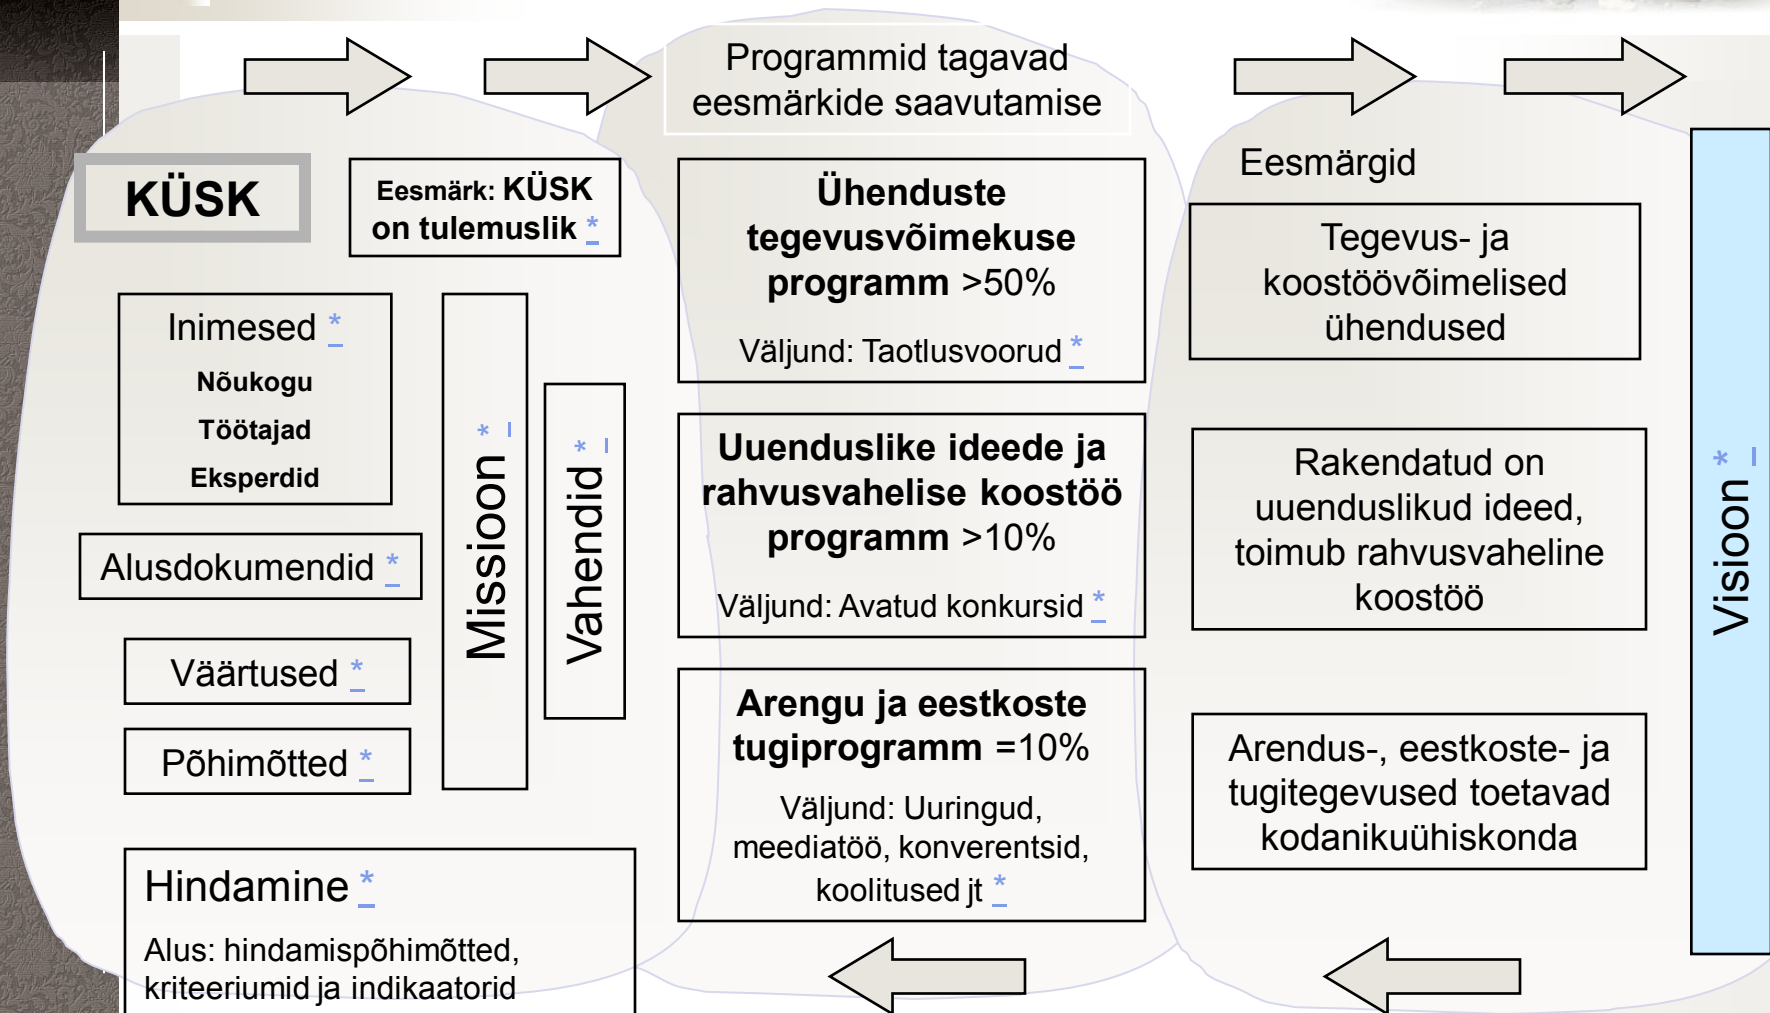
Programmid tagavad eesmärkide saavutamise

KÜSK

Eesmärk: KÜSK on tulemuslik *

Inimesed *
Nõukogu
Töötajad
Eksperdid

Alusdokumendid *

Väärtused *

Põhimõtted *

Missioon *

Vahendid *

Hindamine *
Alus: hindamispõhimõtted, kriteeriumid ja indikaatorid

Ühenduste tegevusvõimekuse programm >50%
Väljund: Taotlusvoorud *

Uuenduslike ideede ja rahvusvahelise koostöö programm >10%
Väljund: Avatud konkursid *

Arengu ja eestkoste tugiprogramm =10%
Väljund: Uuringud, meediatöö, konverentsid, koolitused jt *

Eesmärgid

Tegevus- ja koostöövõimelised ühendused

Rakendatud on uuenduslikud ideed, toimub rahvusvaheline koostöö

Arendus-, eestkoste- ja tugitegevused toetavad kodanikuühiskonda

Visioon *